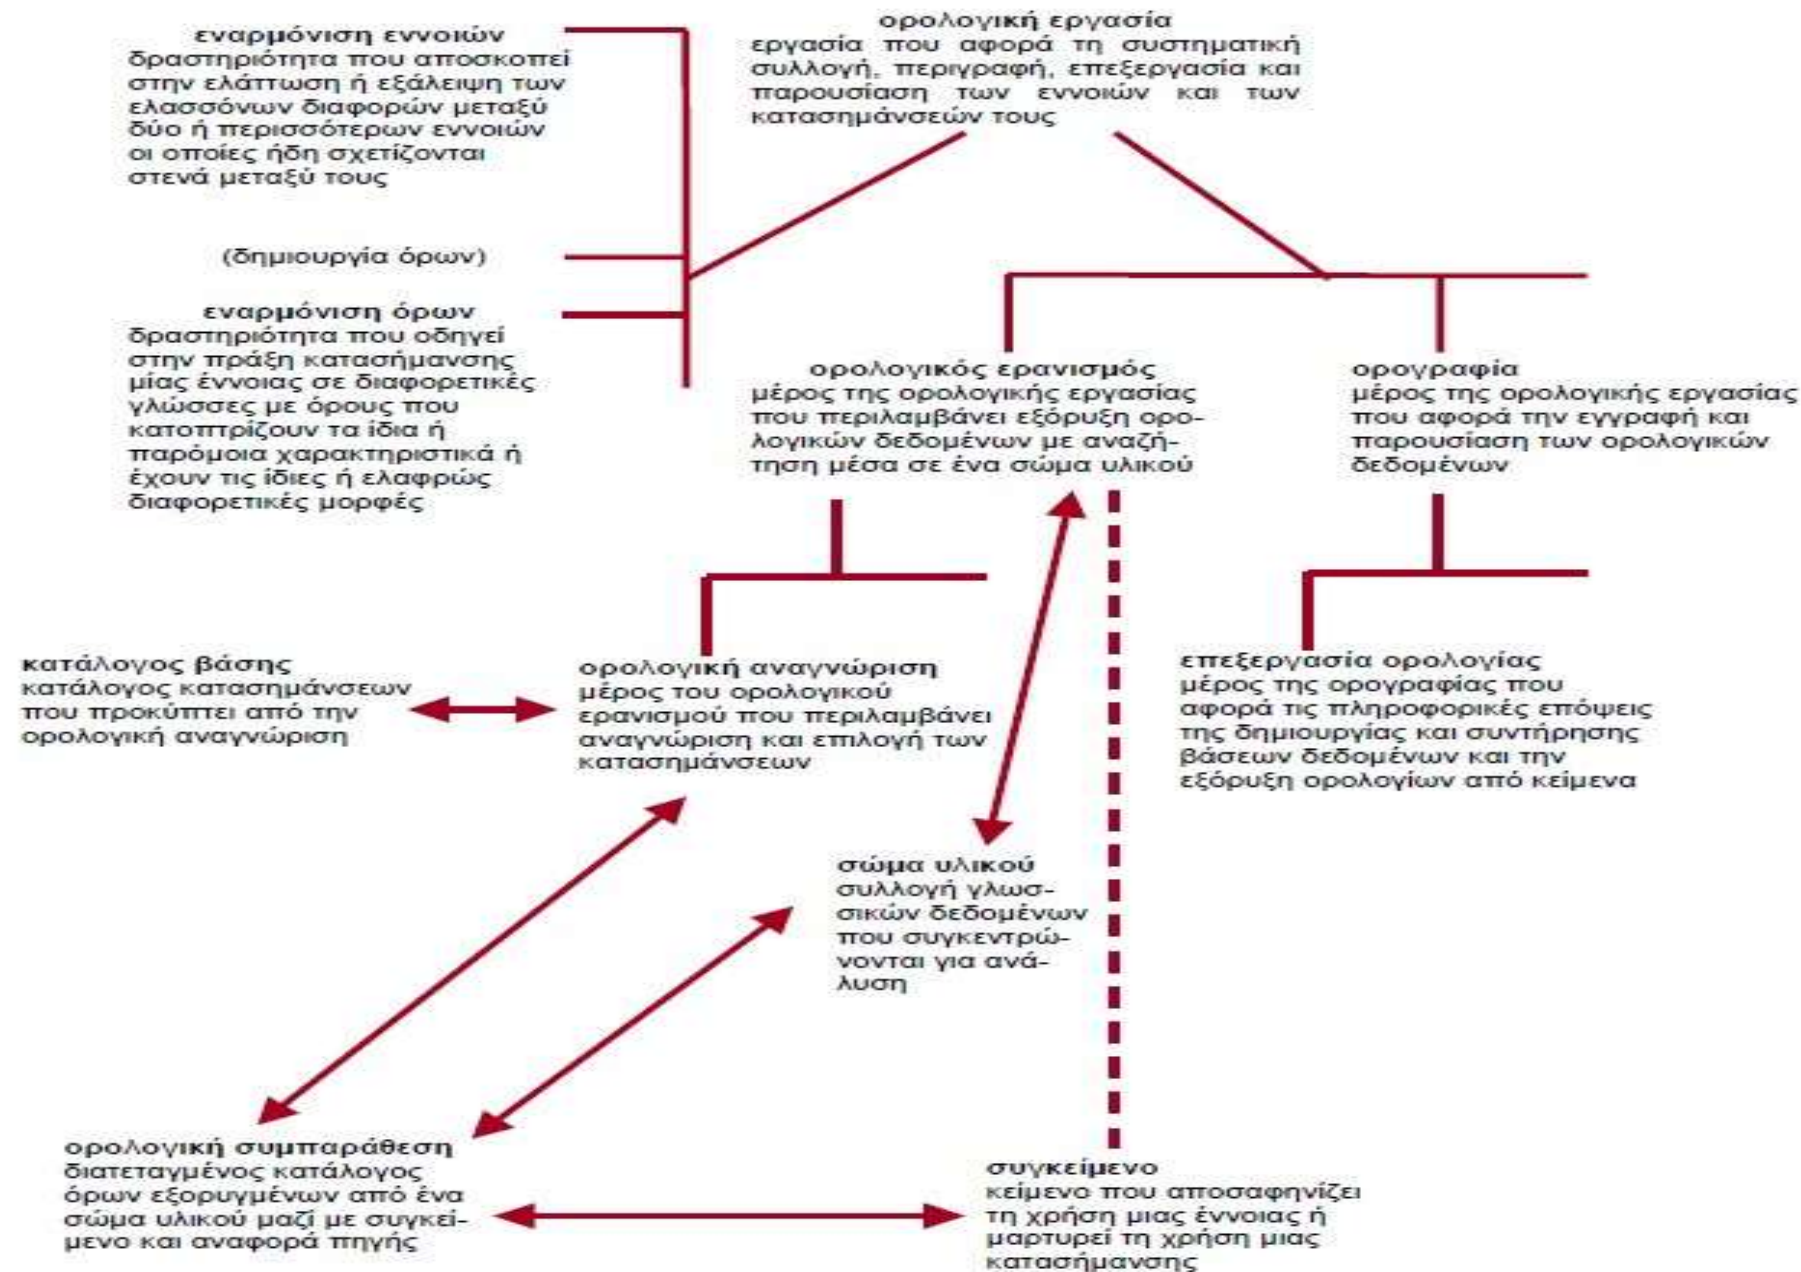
εναρμόνιση εννοιών
δραστηριότητα που αποσκοπεί στην ελάττωση ή εξάλειψη των ελασσόνων διαφορών μεταξύ δύο ή περισσότερων εννοιών οι οποίες ήδη σχετίζονται στενά μεταξύ τους

ορολογική εργασία
εργασία που αφορά τη συστηματική συλλογή, περιγραφή, επεξεργασία και παρουσίαση των εννοιών και των κατασημάνσεών τους

(δημιουργία όρων)

εναρμόνιση όρων
δραστηριότητα που οδηγεί στην πράξη κατασήμανσης μίας έννοιας σε διαφορετικές γλώσσες με όρους που κατοπτρίζουν τα ίδια ή παρόμοια χαρακτηριστικά ή έχουν τις ίδιες ή ελαφρώς διαφορετικές μορφές

ορολογικός ερανισμός
μέρος της ορολογικής εργασίας που περιλαμβάνει εξόρυξη ορολογικών δεδομένων με αναζήτηση μέσα σε ένα σώμα υλικού

ορογραφία
μέρος της ορολογικής εργασίας που αφορά την εγγραφή και παρουσίαση των ορολογικών δεδομένων

κατάλογος βάσης
κατάλογος κατασημάνσεων που προκύπτει από την ορολογική αναγνώριση

ορολογική αναγνώριση
μέρος του ορολογικού ερανισμού που περιλαμβάνει αναγνώριση και επιλογή των κατασημάνσεων

επεξεργασία ορολογίας
μέρος της ορογραφίας που αφορά τις πληροφορικές επόψεις της δημιουργίας και συντήρησης βάσεων δεδομένων και την εξόρυξη ορολογιών από κείμενα

σώμα υλικού
συλλογή γλωσσικών δεδομένων που συγκεντρώνονται για ανάλυση

ορολογική συμπαράθεση
διατεταγμένος κατάλογος όρων εξορυγμένων από ένα σώμα υλικού μαζί με συγκείμενο και αναφορά πηγής

συγκείμενο
κείμενο που αποσαφηνίζει τη χρήση μιας έννοιας ή μαρτυρεί τη χρήση μιας κατασήμανσης